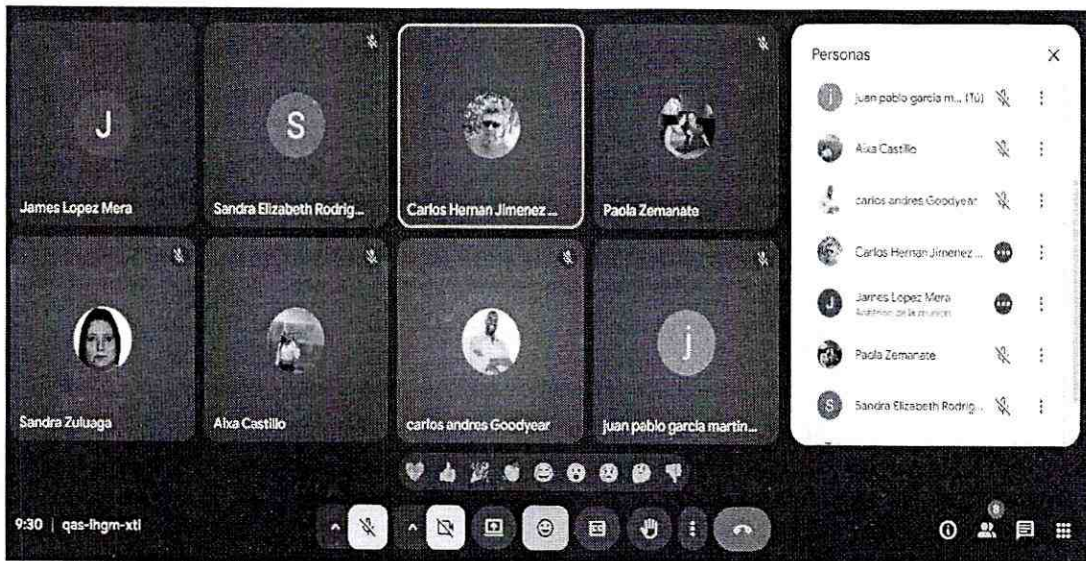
J

S

James Lopez Mera

Sandra Elizabeth Rodrig...

Carlos Hernan Jimenez ...

Paola Zemanate

Sandra Zuluaga

Aixa Castillo

carlos andres Goodyear

j

juan pablo garcia martin...

Personas

juan pablo garcia m... (Tú)

Aixa Castillo

carlos andres Goodyear

Carlos Hernan Jimenez ...

James Lopez Mera
Anfitrión de la reunión

Paola Zemanate

Sandra Elizabeth Rodrig...

9:30 | qas-ihgm-xti

8